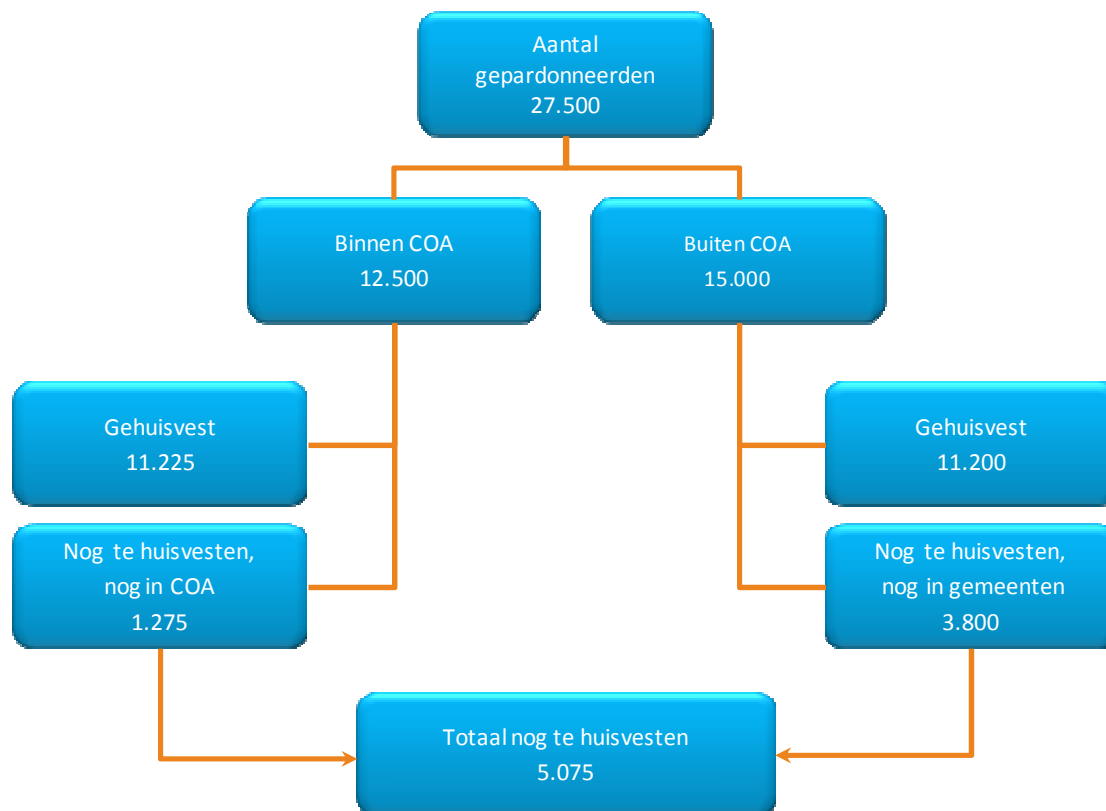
Aantal gepardonneerden
27.500

Binnen COA
12.500

Buiten COA
15.000

Gehuisvest
11.225

Nog te huisvesten, nog in COA
1.275

Gehuisvest
11.200

Nog te huisvesten, nog in gemeenten
3.800

Totaal nog te huisvesten
5.075